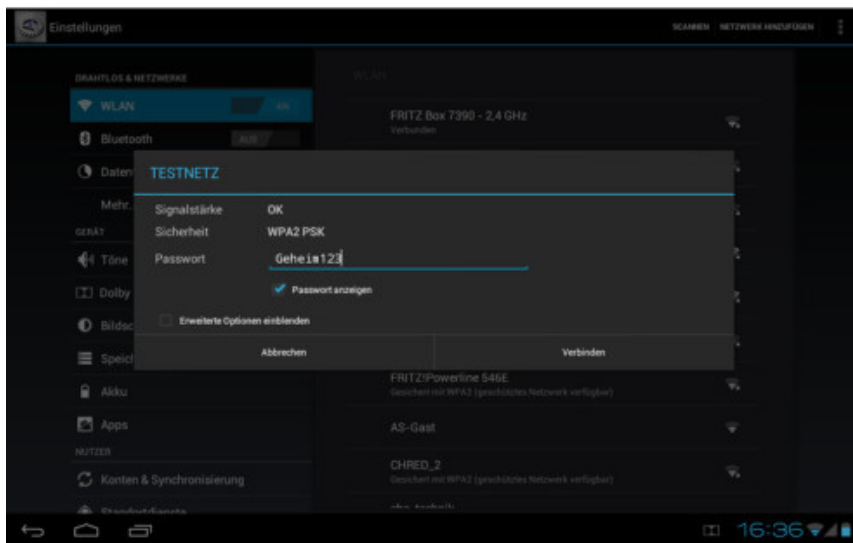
Einstellungen

SCANNEN NETZWERK HINZUFÜGEN

DRAHTLOS & NETZWERKE

WLAN

Bluetooth AUS

Daten

Mehr

GERÄT

Töne

Dolby

Bildsc

Speic

Akku

Apps

NUTZER

Konten & Synchronisierung

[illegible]

WLAN

FRITZ Box 7390 - 2,4 GHz
Verbunden

FRITZ!Powerline 546E
Gesichert mit WPA2 (geschütztes Netzwerk verfügbar)

AS-Gast

CHRED_2
Gesichert mit WPA2 (geschütztes Netzwerk verfügbar)

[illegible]

TESTNETZ

Signalstärke OK

Sicherheit WPA2 PSK

Passwort Geheim123

Passwort anzeigen

Erweiterte Optionen einblenden

Abbrechen

Verbinden

16:36